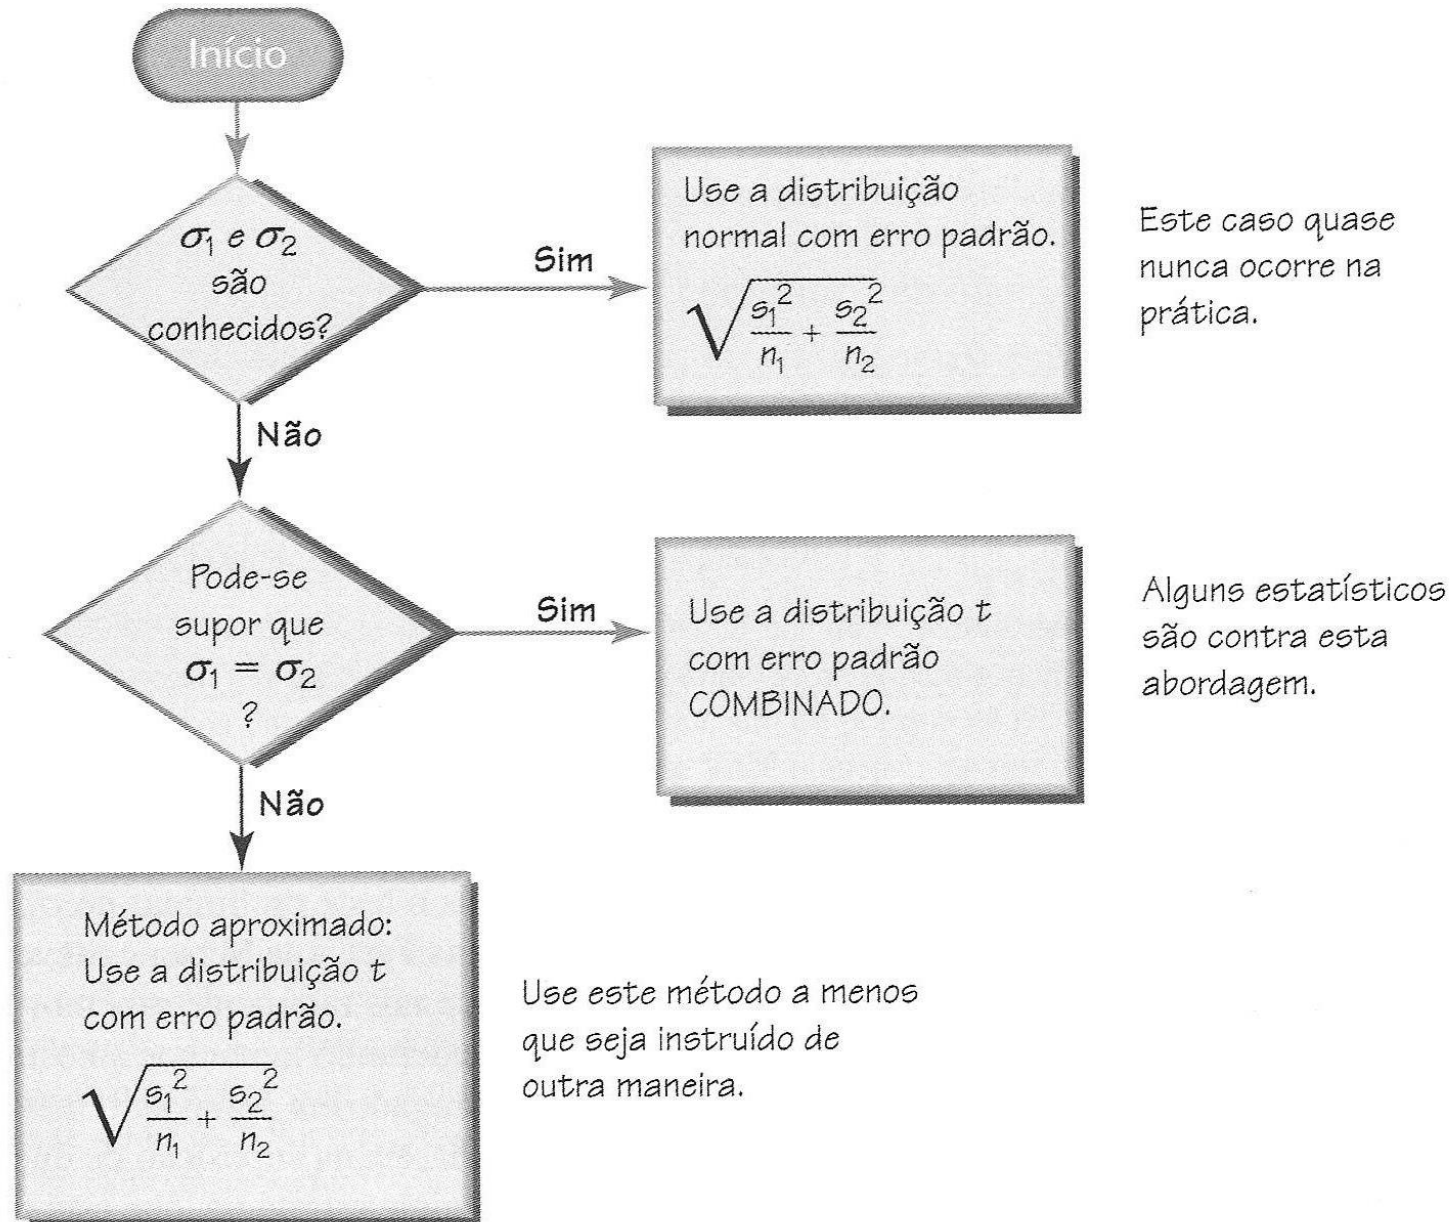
Início

$\sigma_1$ e $\sigma_2$ são conhecidos?

Sim

Use a distribuição normal com erro padrão.
$\sqrt{\frac{s_1^2}{n_1} + \frac{s_2^2}{n_2}}$

Este caso quase nunca ocorre na prática.

Não

Pode-se supor que $\sigma_1 = \sigma_2$ ?

Sim

Use a distribuição $t$ com erro padrão COMBINADO.

Alguns estatísticos são contra esta abordagem.

Não

Método aproximado: Use a distribuição $t$ com erro padrão.
$\sqrt{\frac{s_1^2}{n_1} + \frac{s_2^2}{n_2}}$

Use este método a menos que seja instruído de outra maneira.